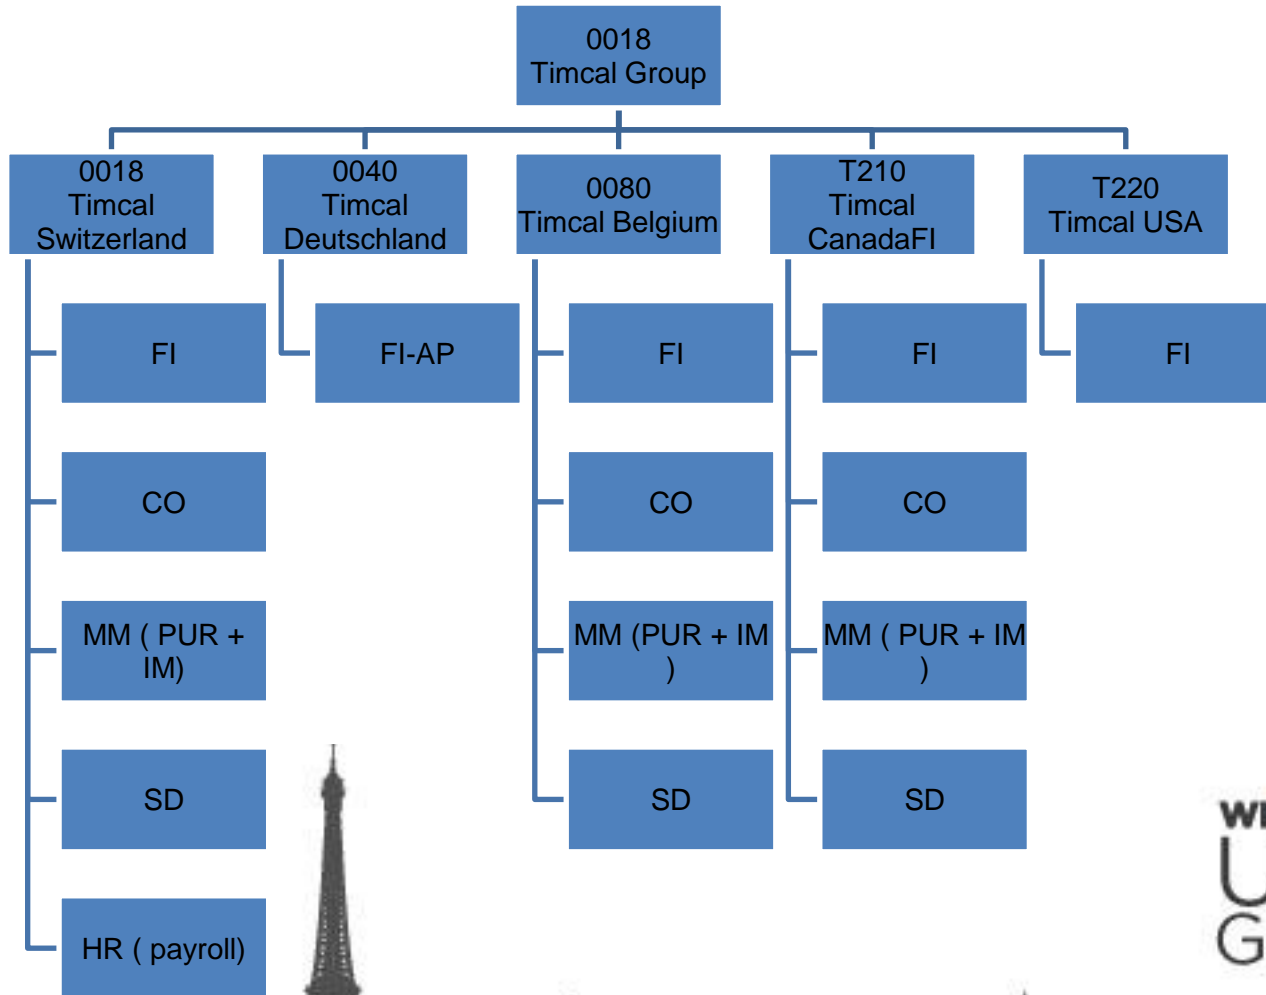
0018
Timcal Group

0018
Timcal
Switzerland

0040
Timcal
Deutschland

0080
Timcal Belgium

T210
Timcal
CanadaFI

T220
Timcal USA

FI

CO

MM ( PUR + IM)

SD

HR ( payroll)

FI-AP

FI

CO

MM (PUR + IM )

SD

FI

CO

MM ( PUR + IM )

SD

FI

WI
U
G